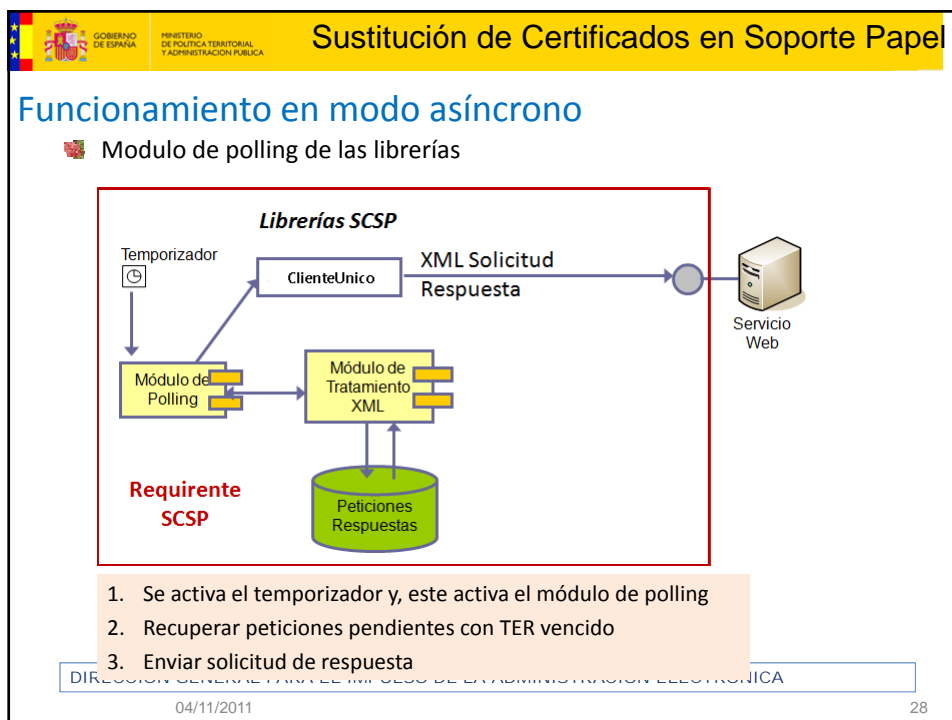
GOBIERNO DE ESPAÑA MINISTERIO DE POLÍTICA TERRITORIAL Y ADMINISTRACIÓN PÚBLICA

Sustitución de Certificados en Soporte Papel

Funcionamiento en modo asíncrono

Modulo de polling de las librerías

Librerías SCSP

Temporizador

ClienteUnico

XML Solicitud Respuesta

Servicio Web

Módulo de Polling

Módulo de Tratamiento XML

Requirente SCSP

Peticiones Respuestas

1. Se activa el temporizador y, este activa el módulo de polling
2. Recuperar peticiones pendientes con TER vencido
3. Enviar solicitud de respuesta

DIR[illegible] GENERAL PARA EL IMPULSO DE LA ADMINISTRACIÓN ELECTRÓNICA

04/11/2011

28